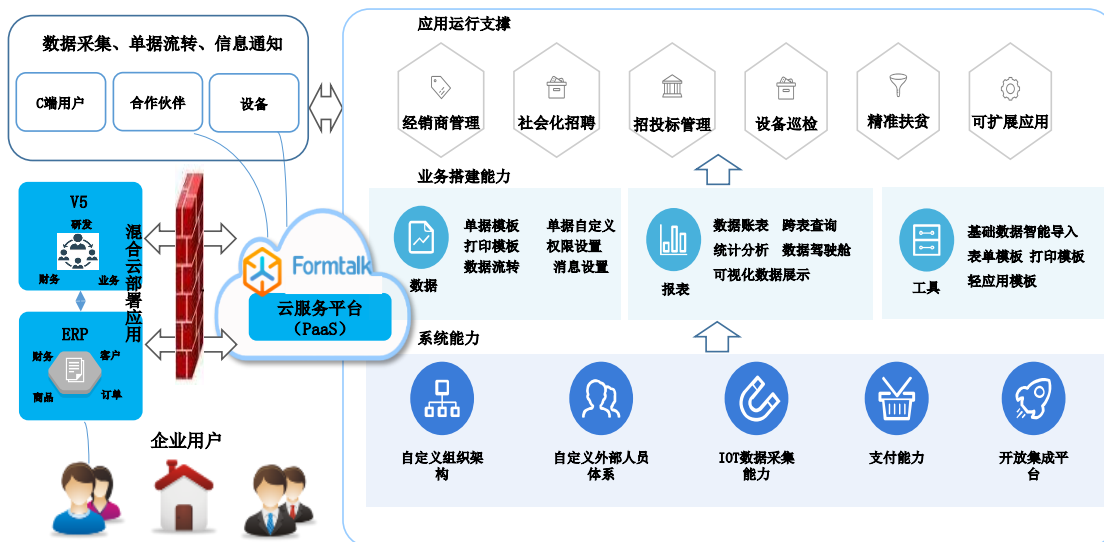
数据采集、单据流转、信息通知

C端用户

合作伙伴

设备

V5

研发

财务

业务

混合云部署应用

ERP

财务

客户

商品

订单

企业用户

Formtalk

云服务平台
（PaaS）

应用运行支撑

经销商管理

社会化招聘

招投标管理

设备巡检

精准扶贫

可扩展应用

业务搭建能力

数据

单据模板
打印模板
数据流转

单据自定义
权限设置
消息设置

报表

数据账表
统计分析
可视化数据展示

跨表查询
数据驾驶舱

工具

基础数据智能导入
表单模板 打印模板
轻应用模板

系统能力

自定义组织架构

自定义外部人员体系

IOT数据采集能力

支付能力

开放集成平台